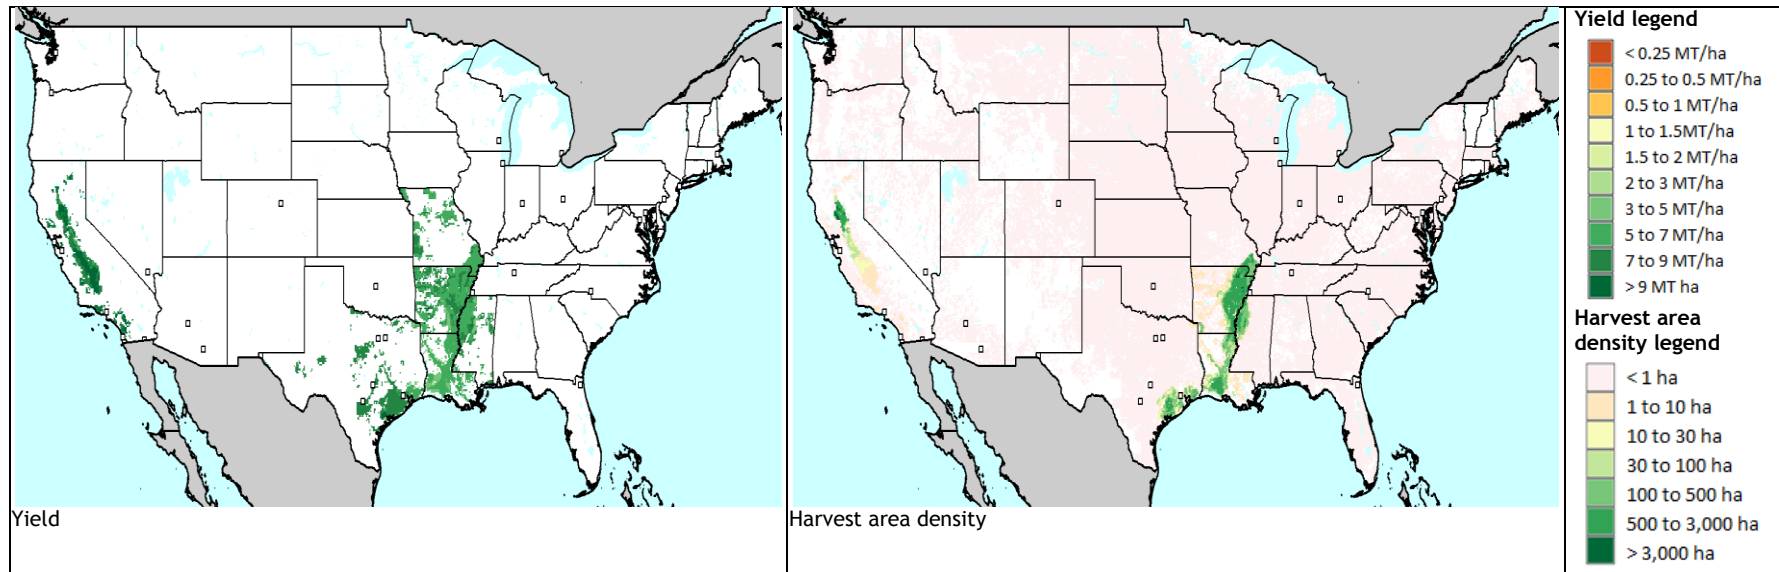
Yield

Harvest area density

Yield legend
< 0.25 MT/ha
0.25 to 0.5 MT/ha
0.5 to 1 MT/ha
1 to 1.5MT/ha
1.5 to 2 MT/ha
2 to 3 MT/ha
3 to 5 MT/ha
5 to 7 MT/ha
7 to 9 MT/ha
> 9 MT ha

Harvest area density legend
< 1 ha
1 to 10 ha
10 to 30 ha
30 to 100 ha
100 to 500 ha
500 to 3,000 ha
> 3,000 ha